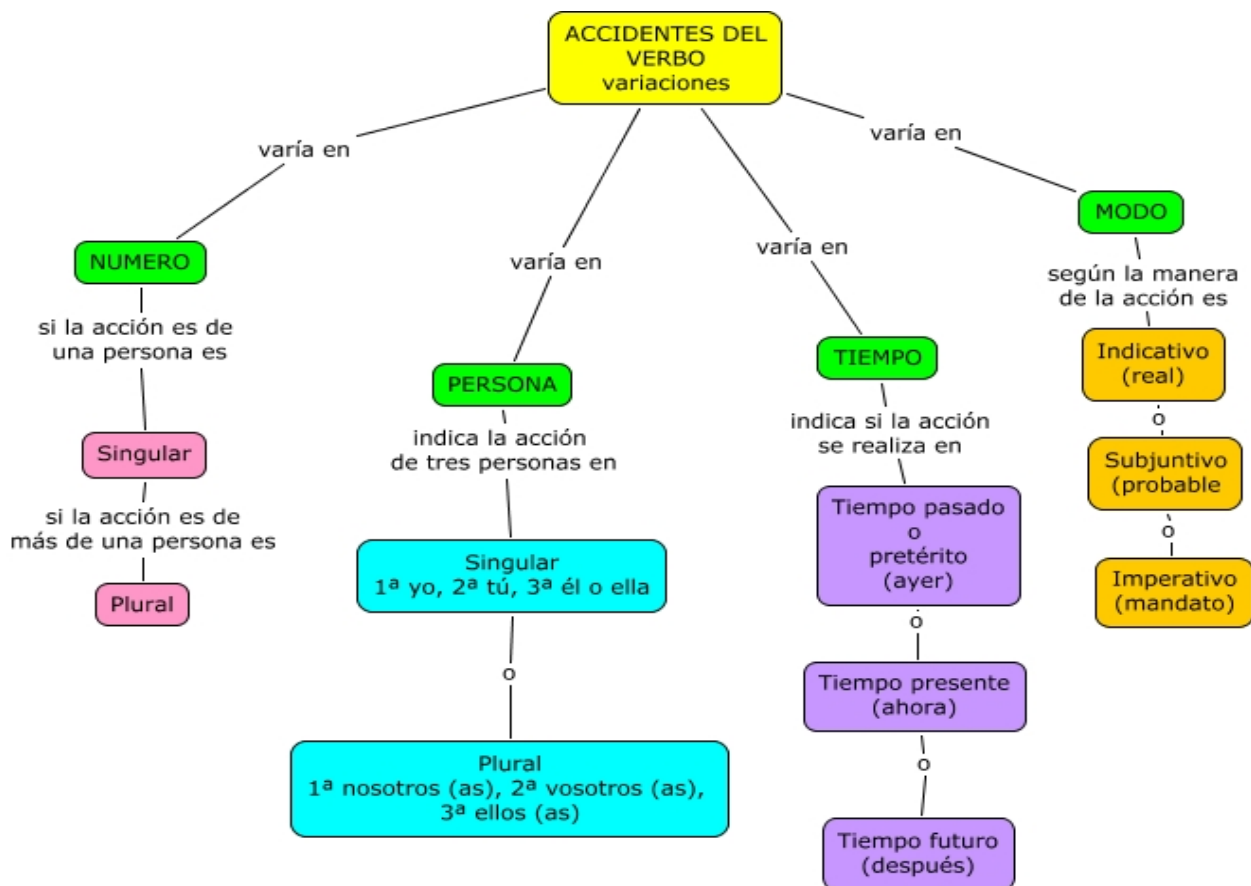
ACCIDENTES DEL VERBO variaciones

varía en

NUMERO

si la acción es de una persona es

Singular

si la acción es de más de una persona es

Plural

varía en

PERSONA

indica la acción de tres personas en

Singular
1ª yo, 2ª tú, 3ª él o ella

o

Plural
1ª nosotros (as), 2ª vosotros (as), 3ª ellos (as)

varía en

TIEMPO

indica si la acción se realiza en

Tiempo pasado o pretérito (ayer)

o

Tiempo presente (ahora)

o

Tiempo futuro (después)

varía en

MODO

según la manera de la acción es

Indicativo (real)

o

Subjuntivo (probable)

o

Imperativo (mandato)